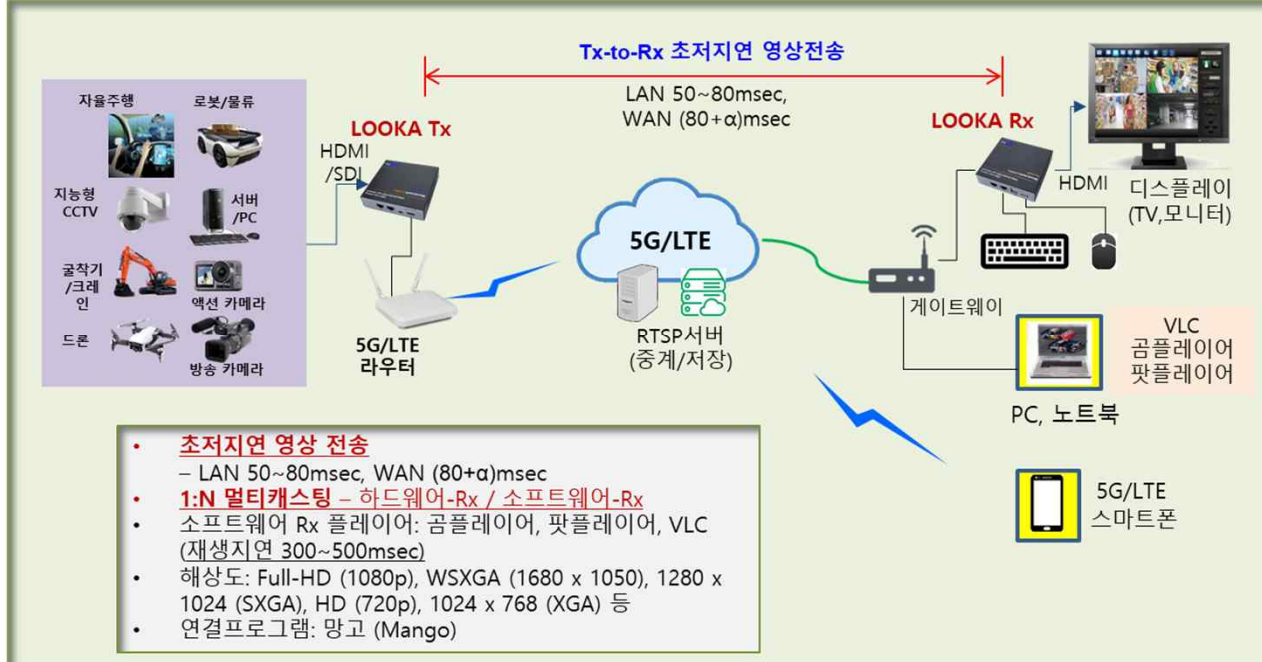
Tx-to-Rx 초저지연 영상전송

LAN 50~80msec, WAN (80+α)msec

자율주행
로봇/물류
지능형 CCTV
서버 /PC
굴착기 /크레인
액션 카메라
드론
방송 카메라

LOOKA Tx
HDMI /SDI

5G/LTE 라우터

5G/LTE

RTSP서버 (중계/저장)

LOOKA Rx
HDMI
디스플레이 (TV,모니터)

게이트웨이

VLC
곰플레이어
팟플레이어

PC, 노트북

5G/LTE 스마트폰

• 초저지연 영상 전송
– LAN 50~80msec, WAN (80+α)msec
• 1:N 멀티캐스팅 – 하드웨어-Rx / 소프트웨어-Rx
• 소프트웨어 Rx 플레이어: 곰플레이어, 팟플레이어, VLC (재생지연 300~500msec)
• 해상도: Full-HD (1080p), WSXGA (1680 x 1050), 1280 x 1024 (SXGA), HD (720p), 1024 x 768 (XGA) 등
• 연결프로그램: 망고 (Mango)